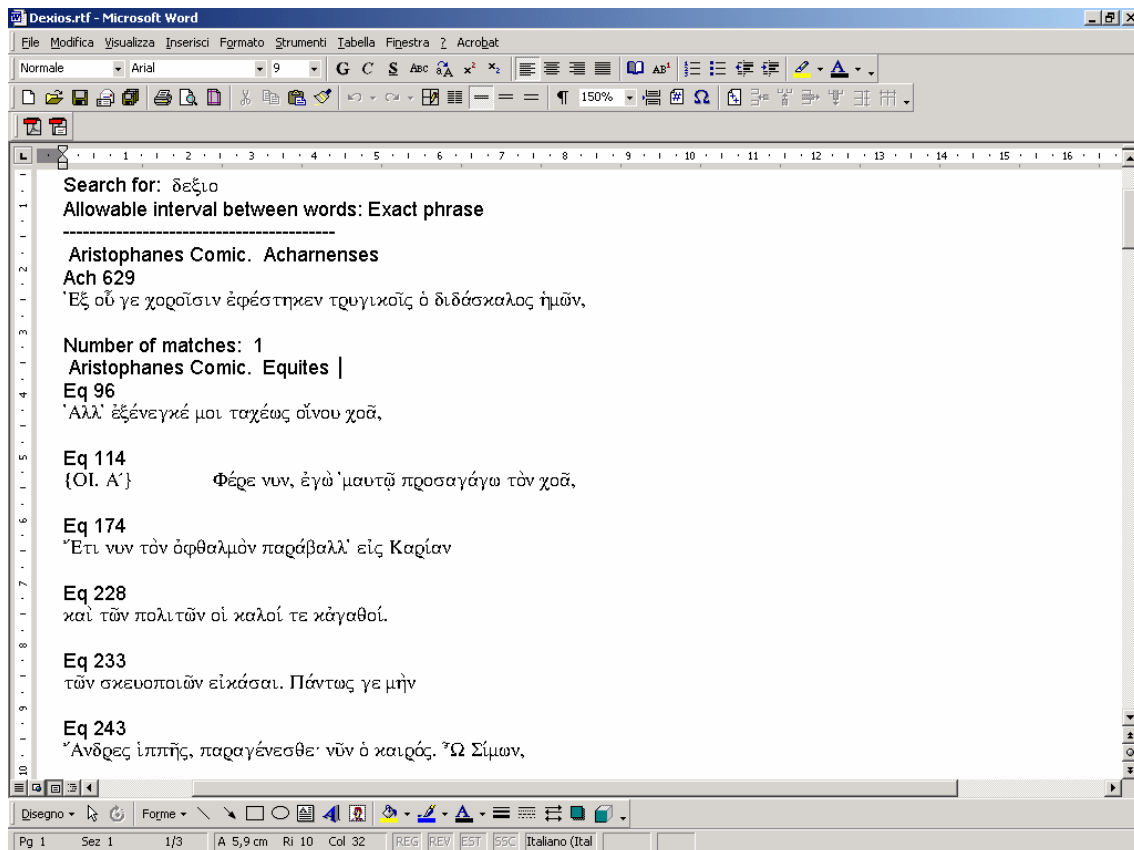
Dexios.rtf - Microsoft Word

File Modifica Visualizza Inserisci Formato Strumenti Tabella Finestra ? Acrobat

Normale Arial 9 G C S 150%

Search for: δεξιο
Allowable interval between words: Exact phrase
------------------------------------------
Aristophanes Comic. Acharnenses
Ach 629
Ἐξ οὗ γε χοροῖσιν ἐφέστηκεν τρυγικοῖς ὁ διδάσκαλος ἡμῶν,

Number of matches: 1
Aristophanes Comic. Equites
Eq 96
Ἀλλ᾽ ἐξένεγκέ μοι ταχέως οἴνου χοᾶ,

Eq 114
{ΟΙ. Α´} Φέρε νυν, ἐγὼ ᾽μαυτῷ προσαγάγω τὸν χοᾶ,

Eq 174
Ἔτι νυν τὸν ὀφθαλμὸν παράβαλλ᾽ εἰς Καρίαν

Eq 228
καὶ τῶν πολιτῶν οἱ καλοί τε κἀγαθοί.

Eq 233
τῶν σκευοποιῶν εἰκάσαι. Πάντως γε μὴν

Eq 243
Ἄνδρες ἱππῆς, παραγένεσθε· νῦν ὁ καιρός. Ὦ Σίμων,

Disegno Forme

Pg 1 Sez 1 1/3 A 5,9 cm Ri 10 Col 32 REG REV EST SSC Italiano (Ital